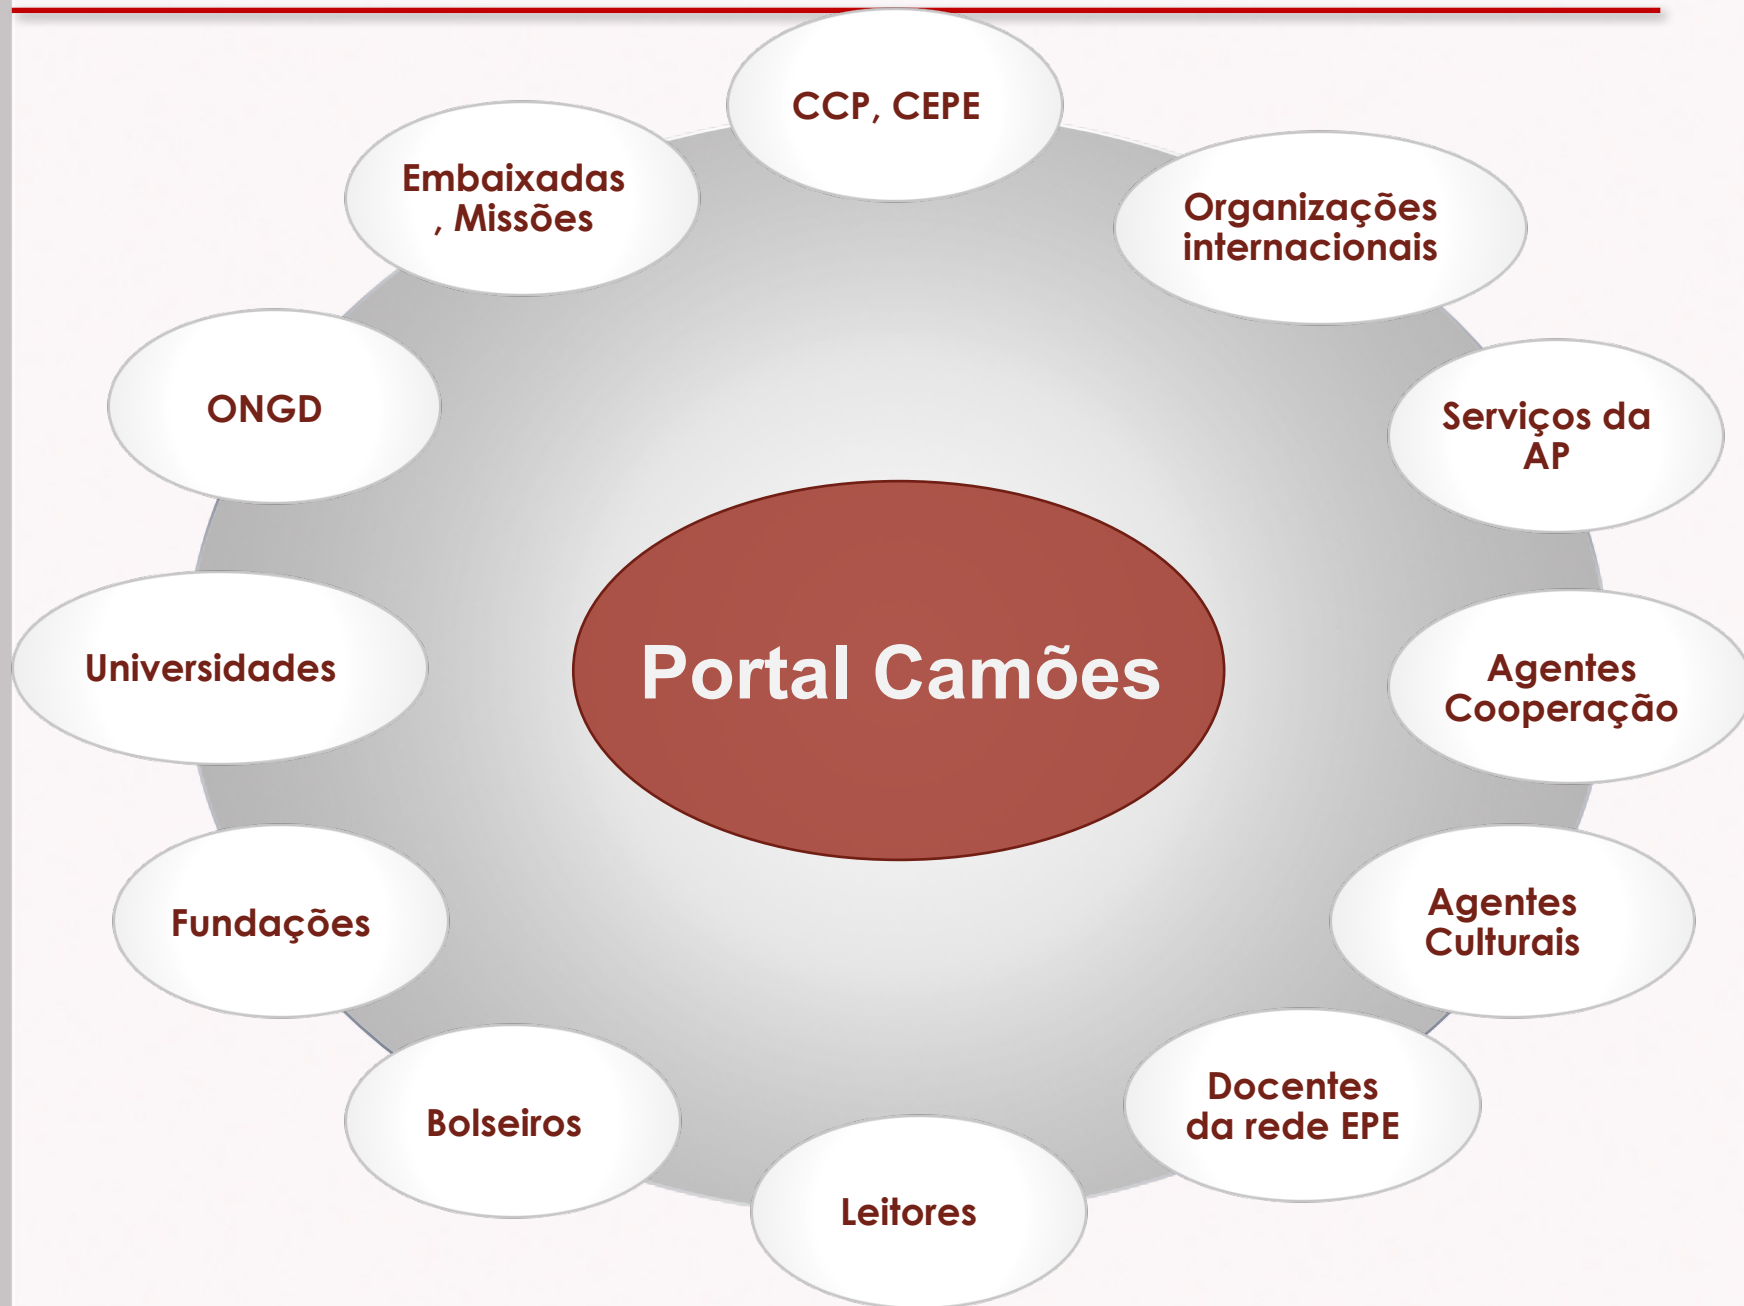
CCP, CEPE

Organizações internacionais

Serviços da AP

Agentes Cooperação

Agentes Culturais

Docentes da rede EPE

Leitores

Bolseiros

Fundações

Universidades

ONGD

Embaixadas , Missões

Portal Camões